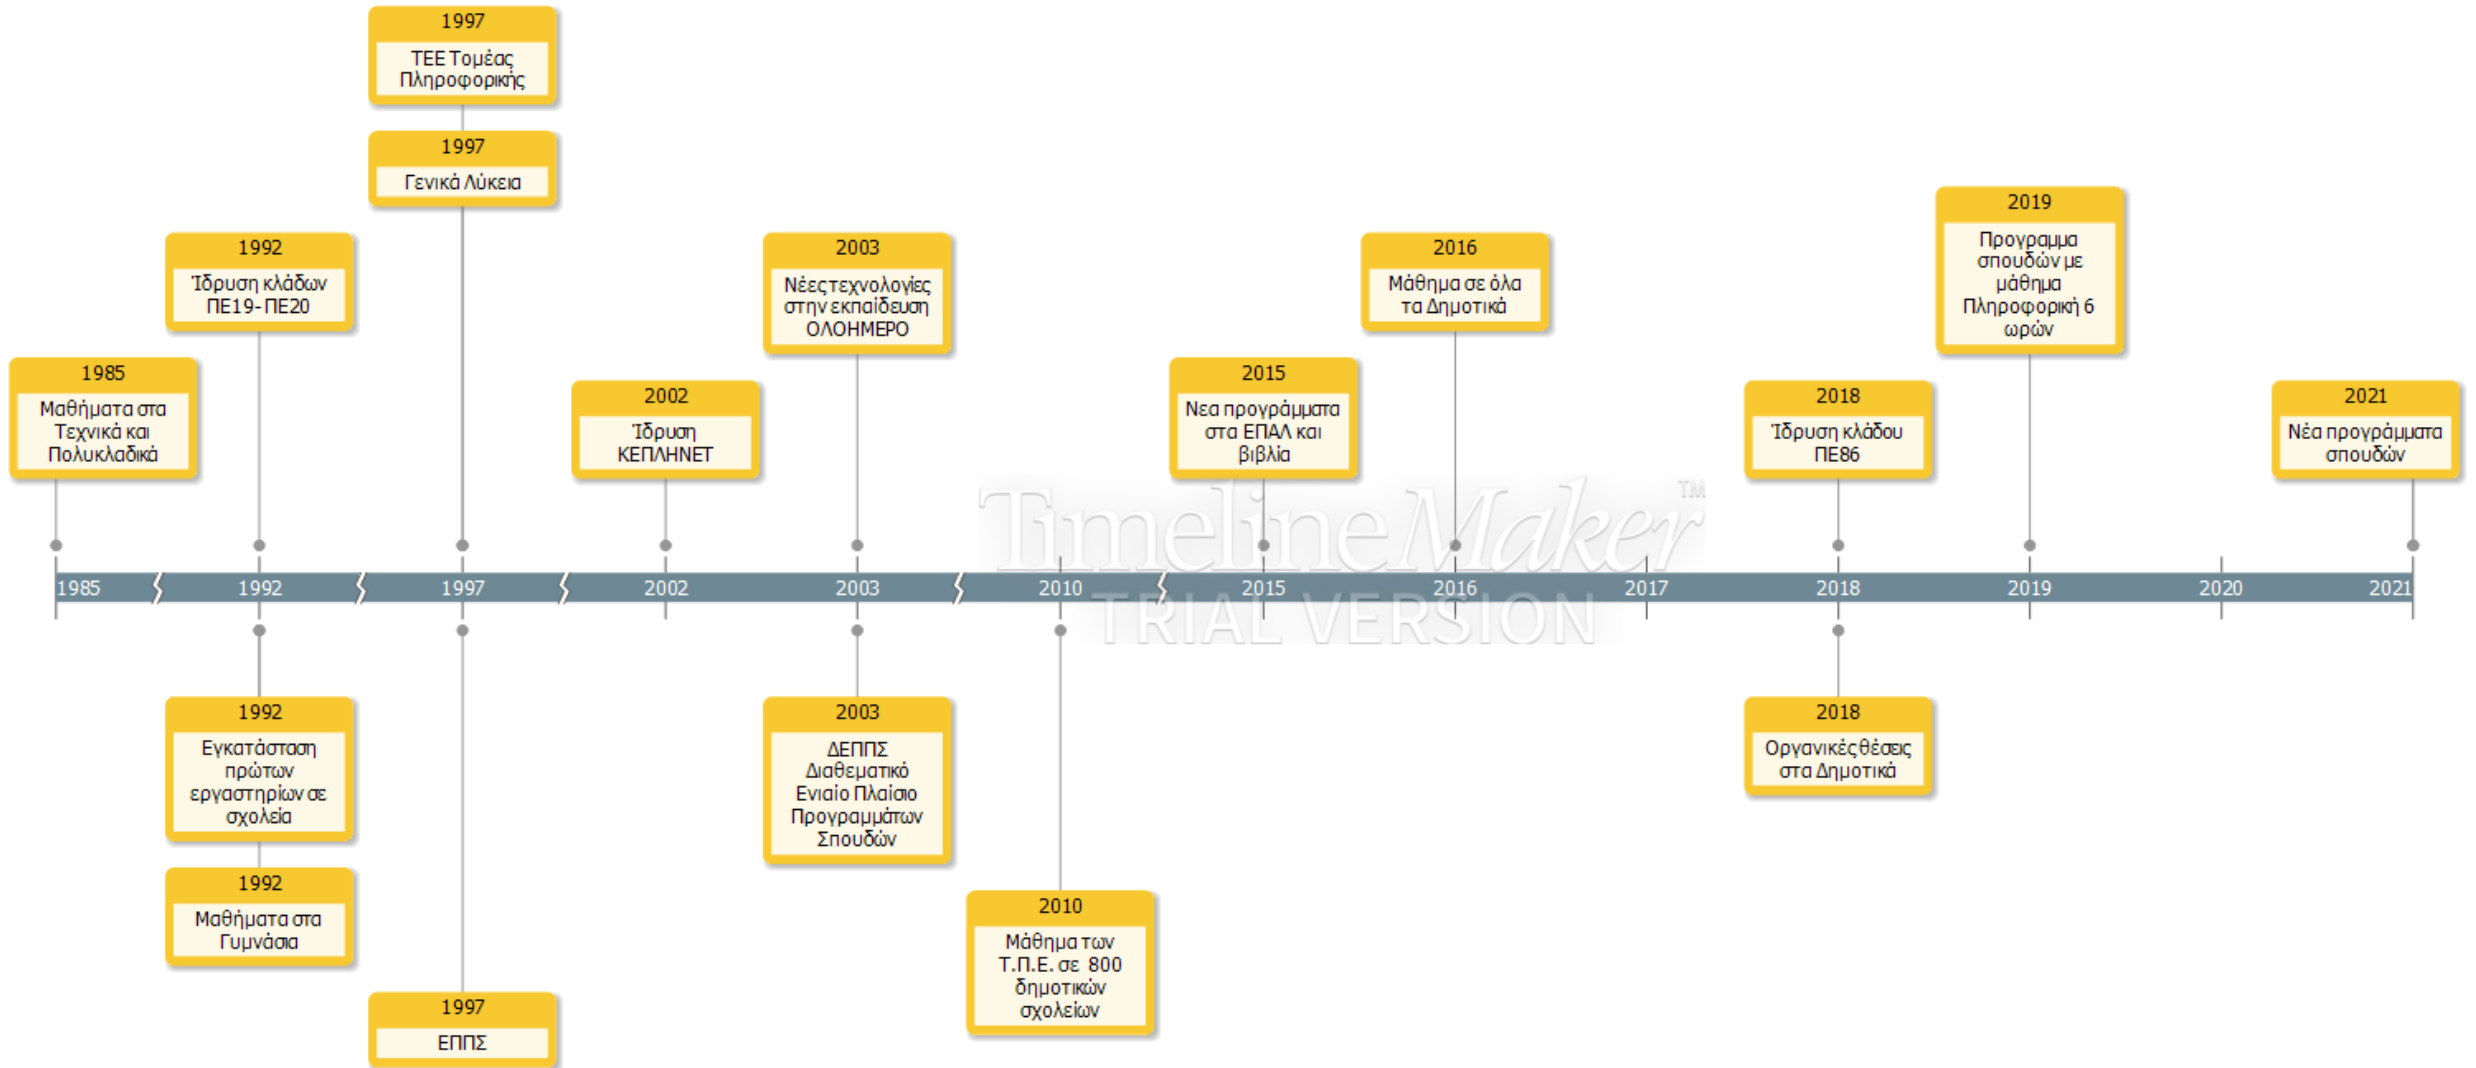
1997
ΤΕΕ Τομέας Πληροφορικής

1997
Γενικά Λύκεια

1992
Ίδρυση κλάδων ΠΕ19-ΠΕ20

1985
Μαθήματα στα Τεχνικά και Πολυκλαδικά

2002
Ίδρυση ΚΕΠΛΗΝΕΤ

2003
Νέες τεχνολογίες στην εκπαίδευση ΟΛΟΗΜΕΡΟ

2015
Νεα προγράμματα στα ΕΠΑΛ και βιβλία

2016
Μάθημα σε όλα τα Δημοτικά

2018
Ίδρυση κλάδου ΠΕ86

2019
Προγραμμα σπουδών με μάθημα Πληροφορική 6 ωρών

2021
Νέα προγράμματα σπουδών

TimelineMaker™
TRIAL VERSION

1985 1992 1997 2002 2003 2010 2015 2016 2017 2018 2019 2020 2021

1992
Εγκατάσταση πρώτων εργαστηρίων σε σχολεία

1992
Μαθήματα στα Γυμνάσια

1997
ΕΠΠΣ

2003
ΔΕΠΠΣ Διαθεματικό Ενιαίο Πλαίσιο Προγραμμάτων Σπουδών

2010
Μάθημα των Τ.Π.Ε. σε 800 δημοτικών σχολείων

2018
Οργανικές θέσεις στα Δημοτικά